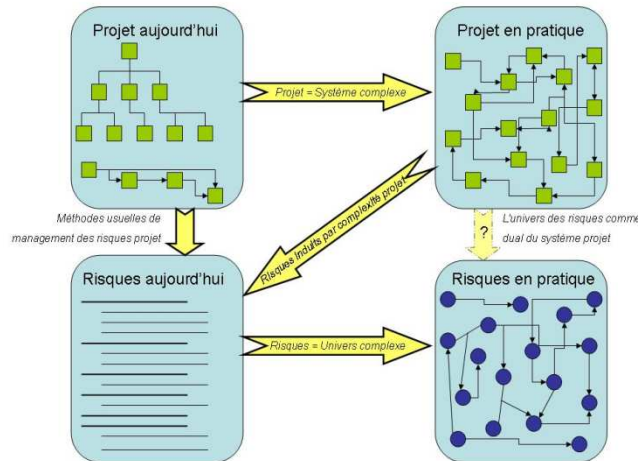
Projet aujourd'hui

Projet en pratique

Projet = Système complexe

Méthodes usuelles de management des risques projet

Risques induits par complexité projet

?

L'univers des risques comme dual du système projet

Risques aujourd'hui

Risques en pratique

Risques = Univers complexe